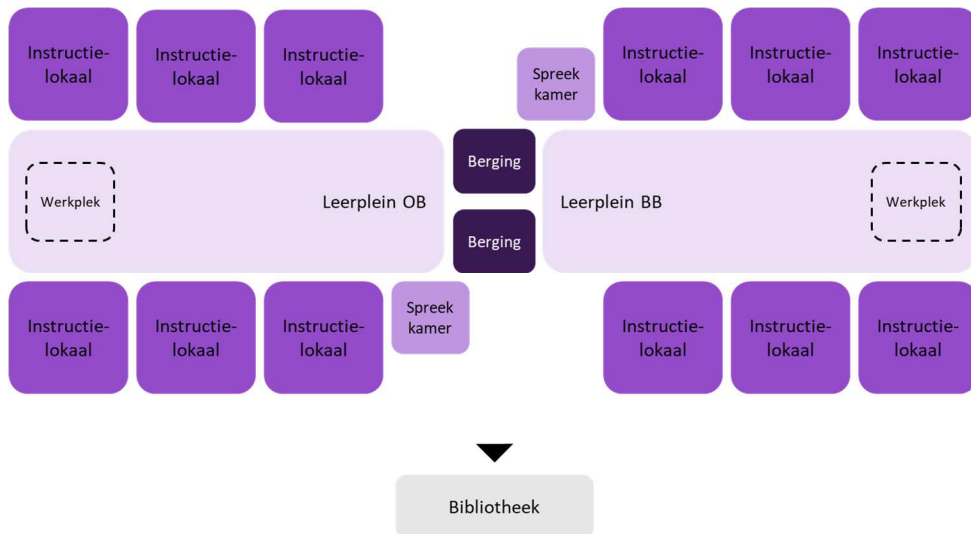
Instructie-lokaal

Instructie-lokaal

Instructie-lokaal

Spreek kamer

Instructie-lokaal

Instructie-lokaal

Instructie-lokaal

Werkplek

Leerplein OB

Berging

Berging

Leerplein BB

Werkplek

Instructie-lokaal

Instructie-lokaal

Instructie-lokaal

Spreek kamer

Instructie-lokaal

Instructie-lokaal

Instructie-lokaal

Bibliotheek